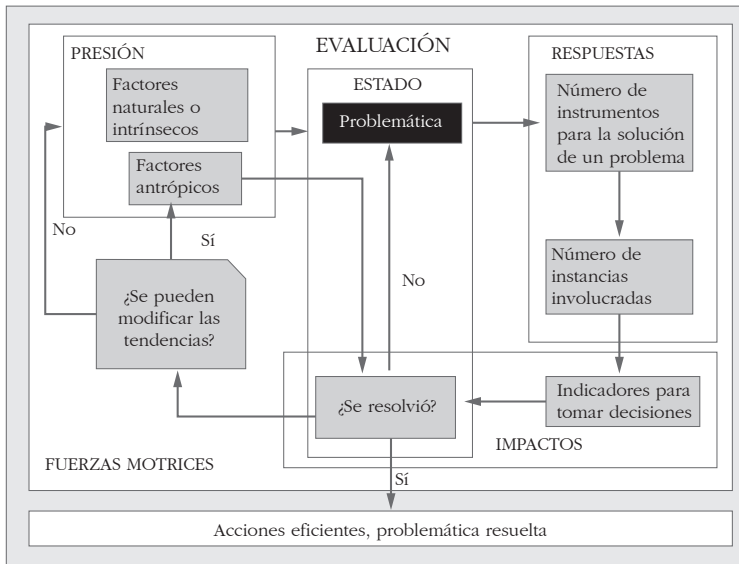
EVALUACIÓN

PRESIÓN

Factores naturales o intrínsecos

Factores antrópicos

No

Sí

¿Se pueden modificar las tendencias?

ESTADO

Problemática

No

¿Se resolvió?

RESPUESTAS

Número de instrumentos para la solución de un problema

Número de instancias involucradas

Indicadores para tomar decisiones

IMPACTOS

FUERZAS MOTRICES

Sí

Acciones eficientes, problemática resuelta